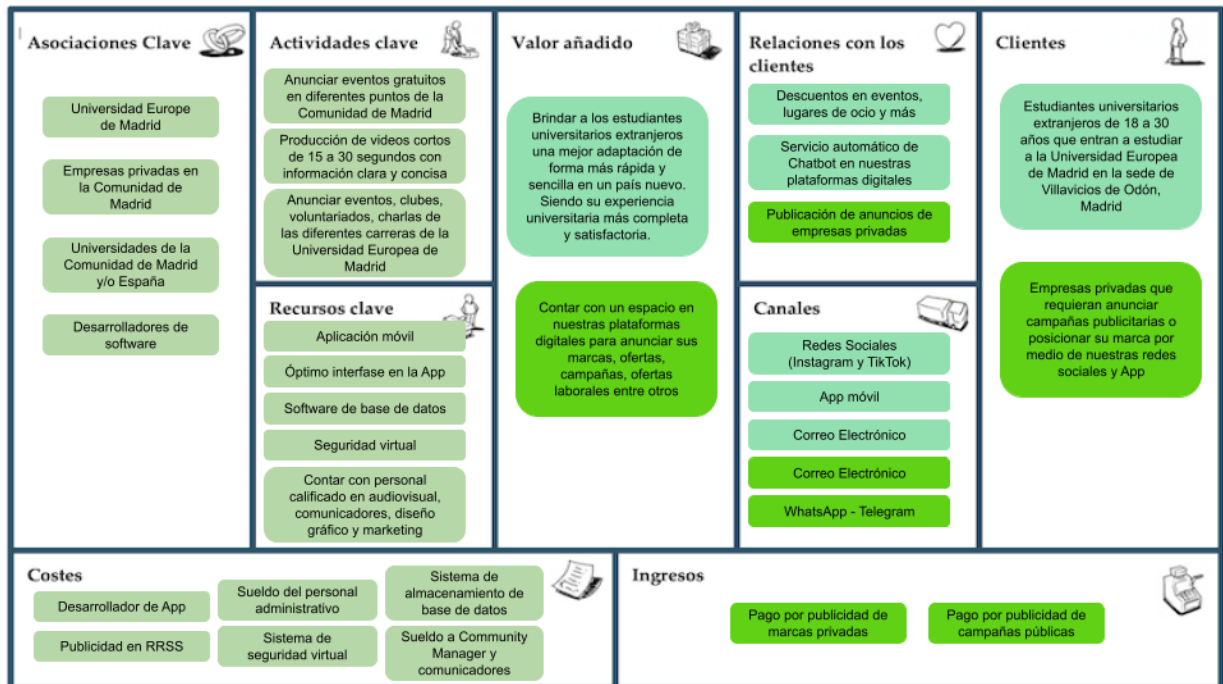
Asociaciones Clave

Universidad Europe de Madrid

Empresas privadas en la Comunidad de Madrid

Universidades de la Comunidad de Madrid y/o España

Desarrolladores de software

Actividades clave

Anunciar eventos gratuitos en diferentes puntos de la Comunidad de Madrid

Producción de videos cortos de 15 a 30 segundos con información clara y concisa

Anunciar eventos, clubes, voluntariados, charlas de las diferentes carreras de la Universidad Europea de Madrid

Recursos clave

Aplicación móvil

Óptimo interfase en la App

Software de base de datos

Seguridad virtual

Contar con personal calificado en audiovisual, comunicadores, diseño gráfico y marketing

Valor añadido

Brindar a los estudiantes universitarios extranjeros una mejor adaptación de forma más rápida y sencilla en un país nuevo. Siendo su experiencia universitaria más completa y satisfactoria.

Contar con un espacio en nuestras plataformas digitales para anunciar sus marcas, ofertas, campañas, ofertas laborales entre otros

Relaciones con los clientes

Descuentos en eventos, lugares de ocio y más

Servicio automático de Chatbot en nuestras plataformas digitales

Publicación de anuncios de empresas privadas

Canales

Redes Sociales (Instagram y TikTok)

App móvil

Correo Electrónico

Correo Electrónico

WhatsApp - Telegram

Clientes

Estudiantes universitarios extranjeros de 18 a 30 años que entran a estudiar a la Universidad Europea de Madrid en la sede de Villavicios de Odón, Madrid

Empresas privadas que requieran anunciar campañas publicitarias o posicionar su marca por medio de nuestras redes sociales y App

Costes

Desarrollador de App

Publicidad en RRSS

Sueldo del personal administrativo

Sistema de seguridad virtual

Sistema de almacenamiento de base de datos

Sueldo a Community Manager y comunicadores

Ingresos

Pago por publicidad de marcas privadas

Pago por publicidad de campañas públicas